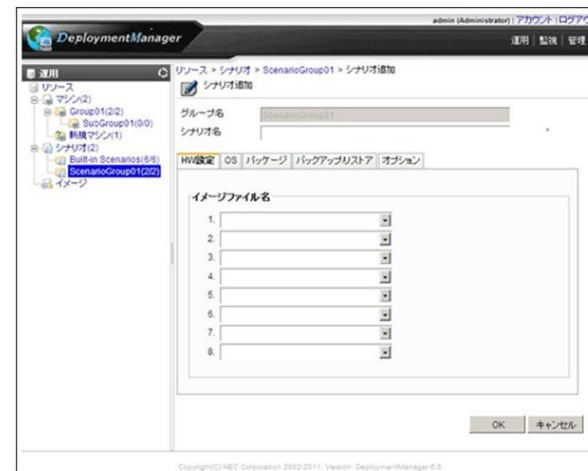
admin (Administrator) | アカウント | ログアウ

DeploymentManager

運用 | 監視 | 管理

運用

リソース
マシン(2)
Group01(2/2)
SubGroup01(0/0)
新規マシン(1)
シナリオ(2)
Built-in Scenarios(6/6)
ScenarioGroup01(2/2)
イメージ

リソース > シナリオ > ScenarioGroup01 > シナリオ追加

シナリオ追加

グループ名 ScenarioGroup01

シナリオ名

HW設定 | OS | パッケージ | バックアップ/リストア | オプション

イメージファイル名

1.
2.
3.
4.
5.
6.
7.
8.

OK | キャンセル

Copyright(C) NEC Corporation 2002-2011. Version: DeploymentManager 6.0